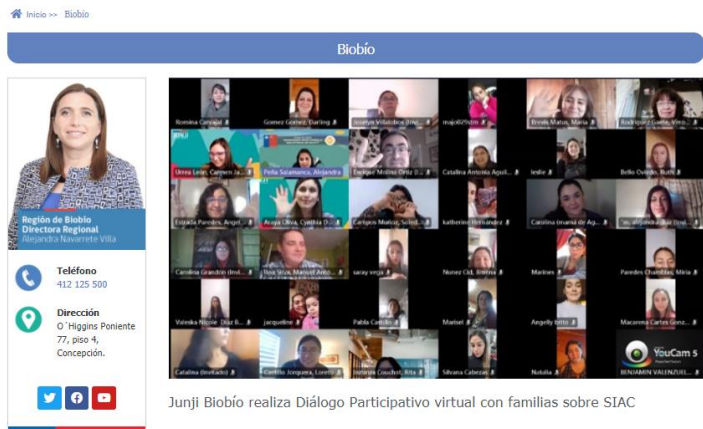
Inicio >> Biobío

Biobío

Región de Biobío
Directora Regional
Alejandra Navarrete Villa

Teléfono
412 125 500

Dirección
O´Higgins Poniente 77, piso 4, Concepción.

Romina Carvajal | Gomez Gomez, Darling | Joselyn Villalobos (Invi... | majo8... | Rosas Matus, Maria | Rodriguez Gaete, Mire...
Urrea Leon, Carmen Ja... | Peña Saramanca, Alejandra | Enrique Molina Ortiz (I... | Catalina Antonia Aguil... | leslie | Bello Oviedo, Ruth
Estrada Paredes, Angel... | Araya Oliva, Cynthia D... | Carlos Muñoz, Soled... | katherine Hernandez | Carolina (mamá de Ag... | alejandra... (Inv...
Carolina Grandón (Invi... | Rosa Sosa, Manuel Ant... | saray vega | Nunez Cid, Emma | Martnes | Paredes Chambias, Miria
Valeska Nicole Díaz B... | jacqueline | Pabla Castillo | Marisel | Angelly brito | Macarena Cartes Gonz...
Catalina (Invitado) | Castillo Jorquera, Loreto | Instituto Couchot, Rita | Silvana Cabezas | Natalia | BENJAMIN VALENZUEL...

YouCam 5

Junji Biobío realiza Diálogo Participativo virtual con familias sobre SIAC